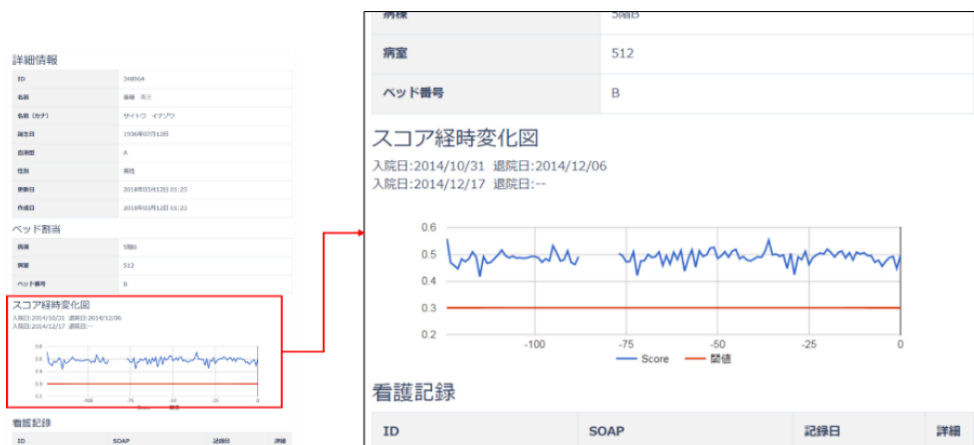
詳細情報

| ID | 348964 |
|---|---|
| 名前 | 斎藤 勇三 |
| 名前（カナ） | サイトウ イサゾウ |
| 誕生日 | 1936年07月12日 |
| 血液型 | A |
| 性別 | 男性 |
| 更新日 | 2018年03月12日 01:23 |
| 作成日 | 2018年03月12日 01:23 |

ベッド割当

| 病棟 | 5階B |
|---|---|
| 病室 | 512 |
| ベッド番号 | B |

スコア経時変化図
入院日:2014/10/31 退院日:2014/12/06
入院日:2014/12/17 退院日:--

0.6 0.5 0.4 0.3 0.2
-100 -75 -50 -25 0
Score 閾値

看護記録

| ID | SOAP | 記録日 | 詳細 |
|---|---|---|---|

| 病棟 | 5階B |
|---|---|
| 病室 | 512 |
| ベッド番号 | B |

スコア経時変化図
入院日:2014/10/31 退院日:2014/12/06
入院日:2014/12/17 退院日:--

0.6
0.5
0.4
0.3
0.2
-100 -75 -50 -25 0
Score 閾値

看護記録

| ID | SOAP | 記録日 | 詳細 |
|---|---|---|---|